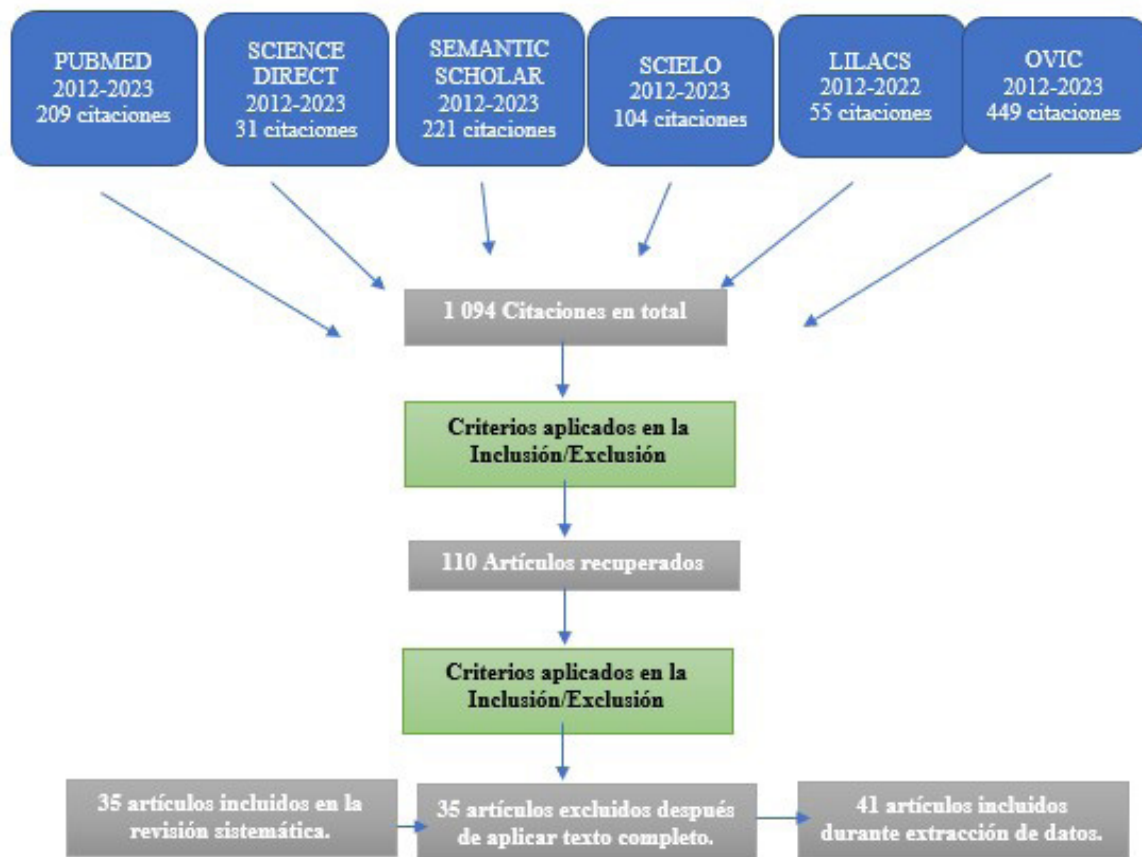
PUBMED
2012-2023
209 citaciones

SCIENCE DIRECT
2012-2023
31 citaciones

SEMANTIC SCHOLAR
2012-2023
221 citaciones

SCIELO
2012-2023
104 citaciones

LILACS
2012-2022
55 citaciones

OVIC
2012-2023
449 citaciones

1 094 Citaciones en total

Criterios aplicados en la Inclusión/Exclusión

110 Artículos recuperados

Criterios aplicados en la Inclusión/Exclusión

35 artículos incluidos en la revisión sistemática.

35 artículos excluidos después de aplicar texto completo.

41 artículos incluidos durante extracción de datos.